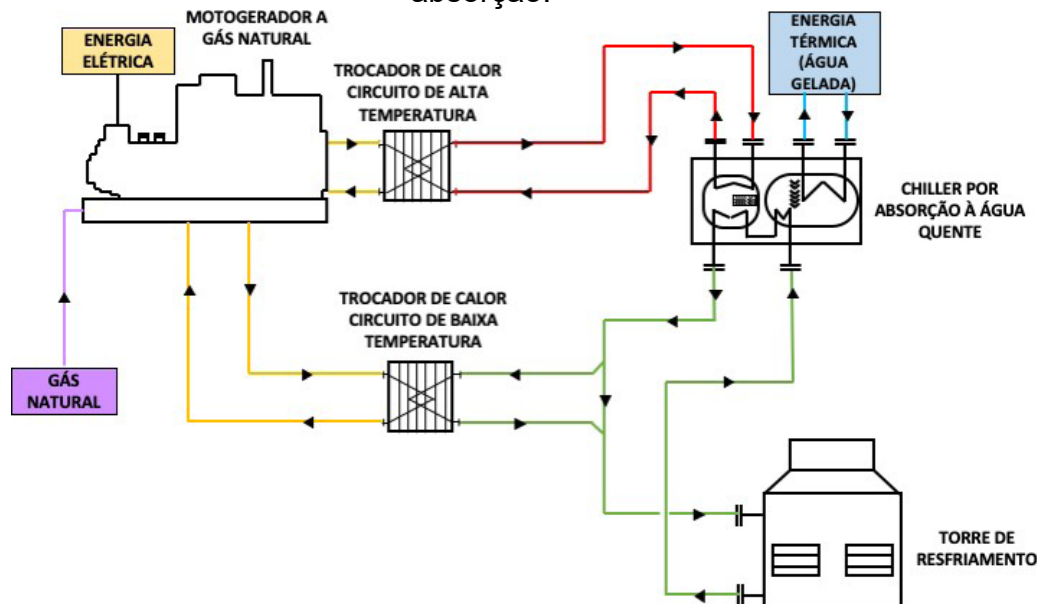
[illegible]

MOTOGERADOR A GÁS NATURAL

ENERGIA ELÉTRICA

TROCADOR DE CALOR CIRCUITO DE ALTA TEMPERATURA

ENERGIA TÉRMICA (ÁGUA GELADA)

CHILLER POR ABSORÇÃO À ÁGUA QUENTE

TROCADOR DE CALOR CIRCUITO DE BAIXA TEMPERATURA

GÁS NATURAL

TORRE DE RESFRIAMENTO